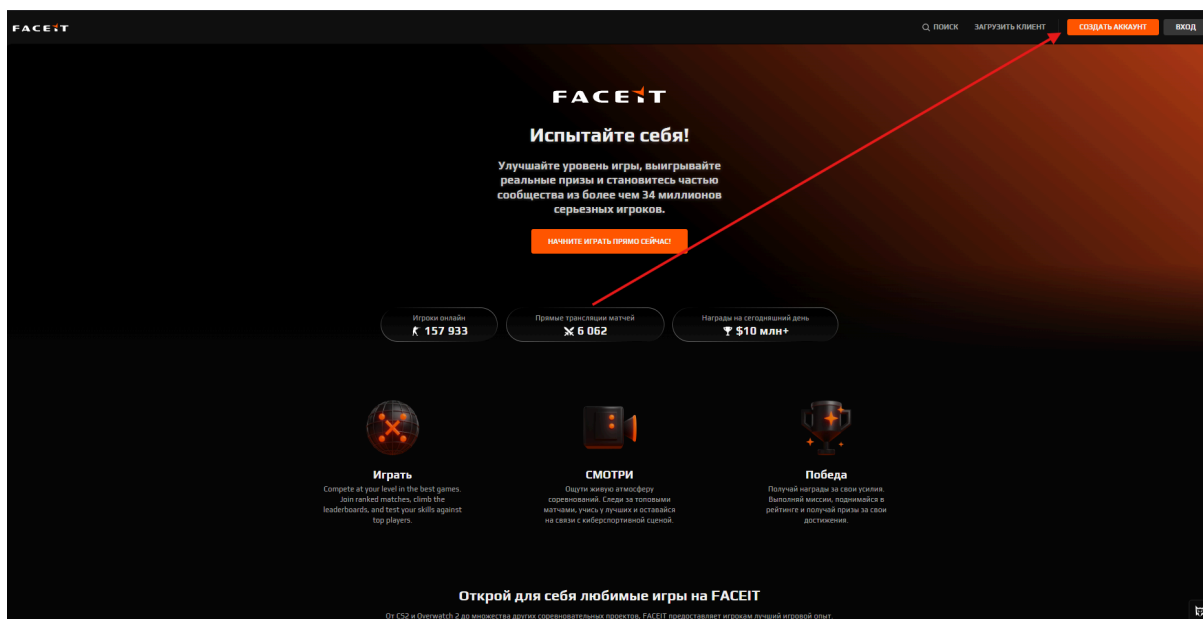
FACEIT

ПОИСК ЗАГРУЗИТЬ КЛИЕНТ СОЗДАТЬ АККАУНТ ВХОД

FACEIT

Испытайте себя!

Улучшайте уровень игры, выигрывайте реальные призы и становитесь частью сообщества из более чем 34 миллионов серьезных игроков.

НАЧНИТЕ ИГРАТЬ ПРЯМО СЕЙЧАС!

Игроки онлайн
157 933

Прямые трансляции матчей
6 062

Награды на сегодняшний день
$10 млн+

Играть
Compete at your level in the best games. Join ranked matches, climb the leaderboards, and test your skills against top players.

СМОТРИ
Ощути живую атмосферу соревнований. Следи за топовыми матчами, учись у лучших и оставайся на связи с киберспортивной сценой.

Победа
Получай награды за свои усилия. Выполняй миссии, поднимайся в рейтинге и получай призы за свои достижения.

Открой для себя любимые игры на FACEIT

От CS2 и Overwatch 2 до множества других соревновательных проектов, FACEIT предоставляет игрокам лучший игровой опыт.